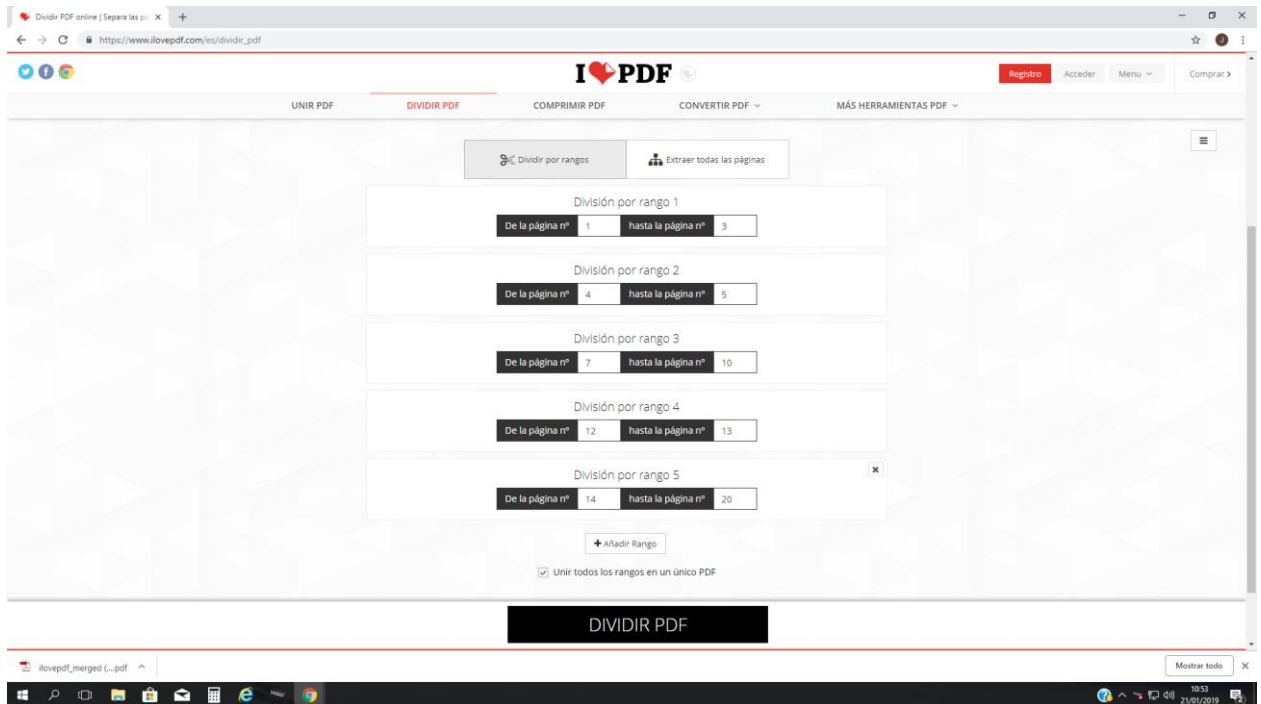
Dividir PDF online | Separa las pá ×
https://www.ilovepdf.com/es/dividir_pdf

I❤PDF

Registro Acceder Menu Comprar ›

UNIR PDF DIVIDIR PDF COMPRIMIR PDF CONVERTIR PDF MÁS HERRAMIENTAS PDF

Dividir por rangos Extraer todas las páginas

División por rango 1
De la página nº 1 hasta la página nº 3

División por rango 2
De la página nº 4 hasta la página nº 5

División por rango 3
De la página nº 7 hasta la página nº 10

División por rango 4
De la página nº 12 hasta la página nº 13

División por rango 5
De la página nº 14 hasta la página nº 20

+ Añadir Rango

Unir todos los rangos en un único PDF

DIVIDIR PDF

ilovepdf_merged (....pdf

Mostrar todo

10:53
21/01/2019